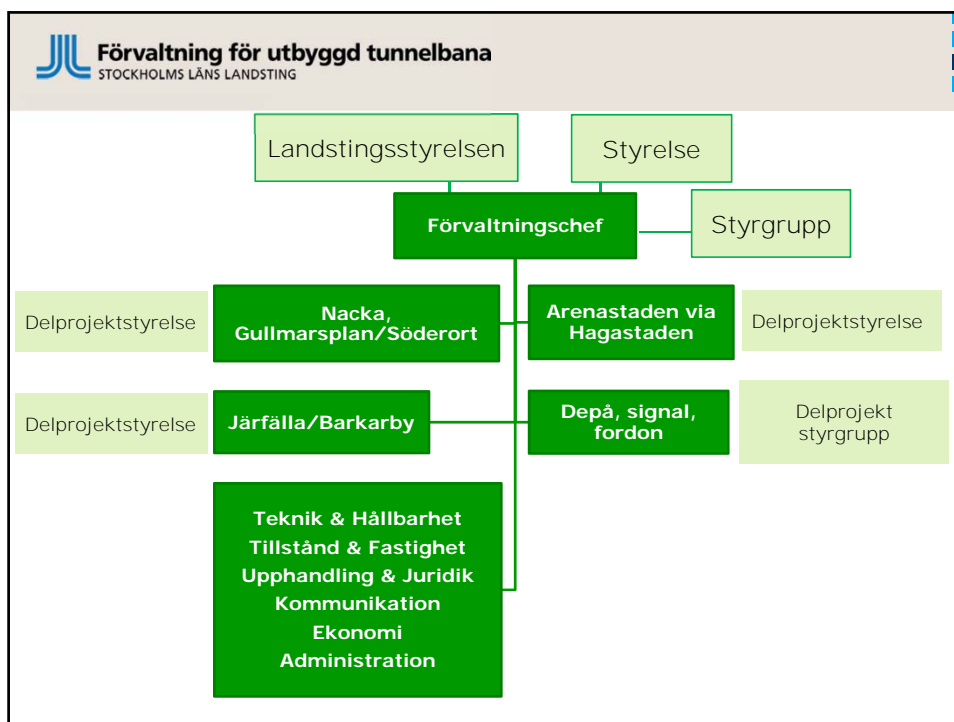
Förvaltning för utbyggd tunnelbana
STOCKHOLMS LÄNS LANDSTING

Landstingsstyrelsen

Styrelse

Förvaltningschef

Styrgrupp

Delprojektstyrelse

Nacka, Gullmarsplan/Söderort

Arenastaden via Hagastaden

Delprojektstyrelse

Delprojektstyrelse

Järfälla/Barkarby

Depå, signal, fordon

Delprojekt styrgrupp

Teknik & Hållbarhet
Tillstånd & Fastighet
Upphandling & Juridik
Kommunikation
Ekonomi
Administration